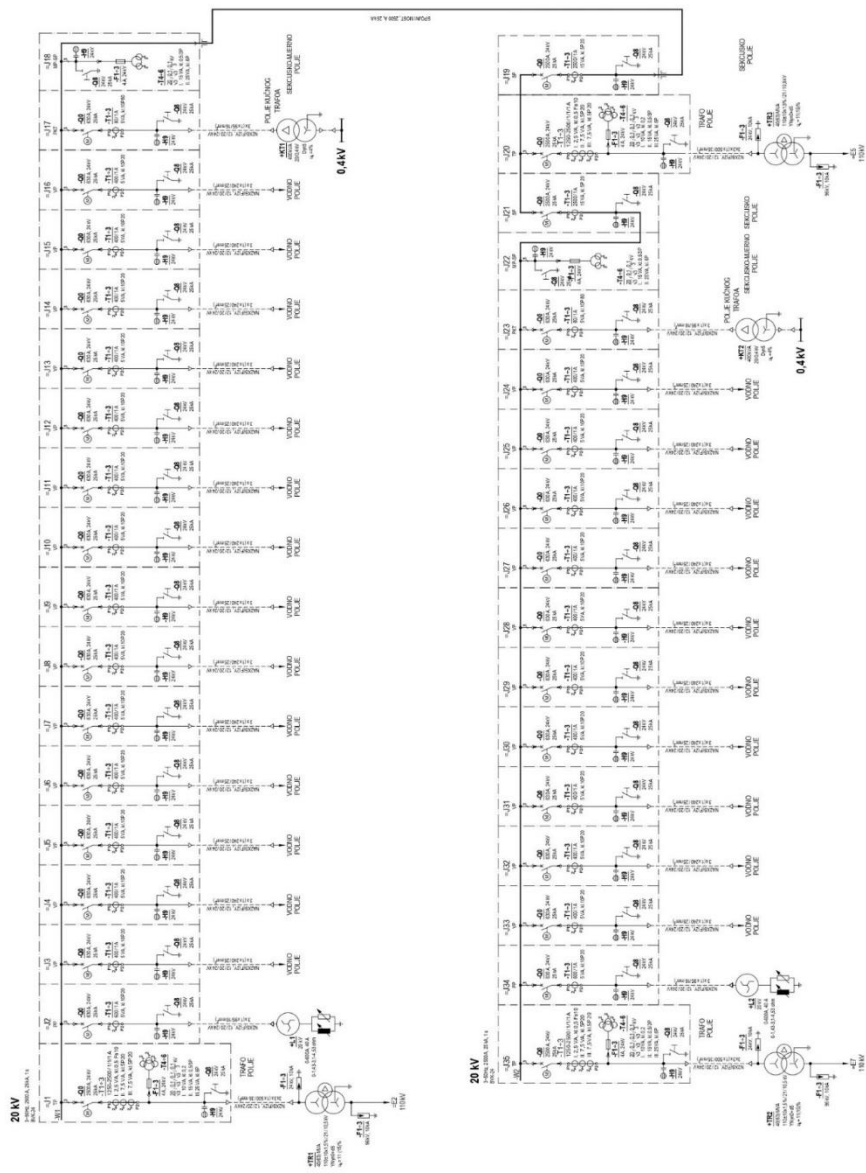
20 kV

=J1 =J2 =J3 =J4 =J5 =J6 =J7 =J8 =J9 =J10 =J11 =J12 =J13 =J14 =J15 =J16 =J17 =J18

-Q0
-T1-3
-Q8
-Q9

TRAFO POLJE

VODNO POLJE
VODNO POLJE
VODNO POLJE
VODNO POLJE
VODNO POLJE
VODNO POLJE
VODNO POLJE
VODNO POLJE
VODNO POLJE
VODNO POLJE
VODNO POLJE
VODNO POLJE
VODNO POLJE
VODNO POLJE

POLJE KUĆNOG TRAFOA

SEKCIJSKO MJERNO POLJE

+TR1
-F1-3
-E2
110kV

0,4 kV

20 kV

=J35 =J34 =J33 =J32 =J31 =J30 =J29 =J28 =J27 =J26 =J25 =J24 =J23 =J22 =J21 =J20 =J19

TRAFO POLJE

VODNO POLJE
VODNO POLJE
VODNO POLJE
VODNO POLJE
VODNO POLJE
VODNO POLJE
VODNO POLJE
VODNO POLJE
VODNO POLJE
VODNO POLJE
VODNO POLJE

POLJE KUĆNOG TRAFOA

SEKCIJSKO MJERNO POLJE

SEKCIJSKO POLJE

TRAFO POLJE

SEKCIJSKO POLJE

+TR2
+TR3
-F1-3
-E7
110kV
-E5
110kV

0,4 kV

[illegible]